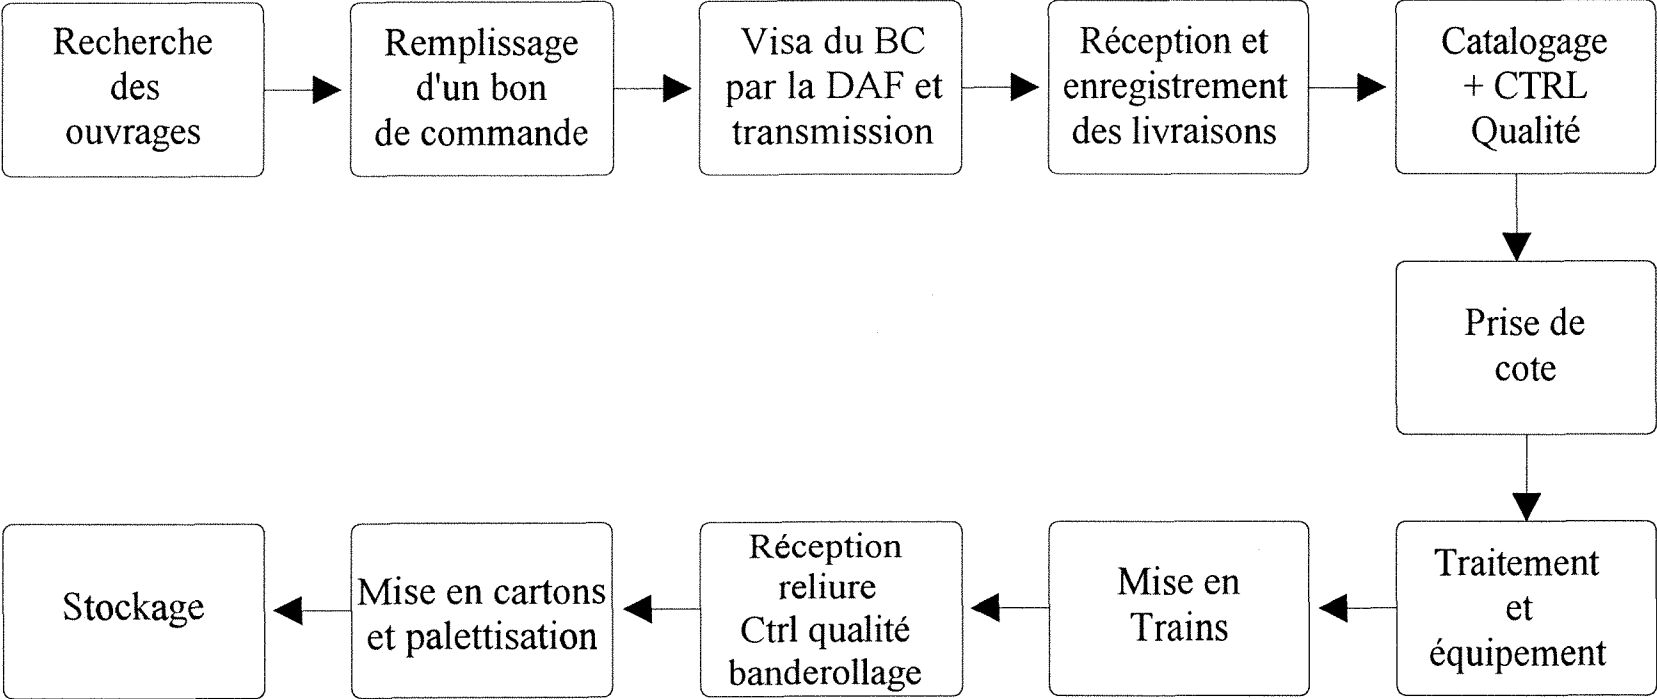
Recherche des ouvrages

Remplissage d'un bon de commande

Visa du BC par la DAF et transmission

Réception et enregistrement des livraisons

Catalogage + CTRL Qualité

Prise de cote

Traitement et équipement

Mise en Trains

Réception reliure Ctrl qualité banderollage

Mise en cartons et palettisation

Stockage